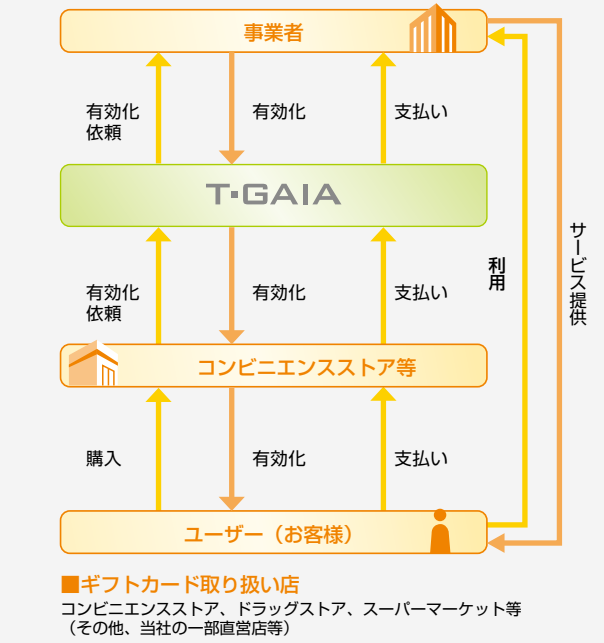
事業者

有効化依頼

有効化

支払い

T·GAIA

有効化依頼

有効化

支払い

利用

サービス提供

コンビニエンスストア等

購入

有効化

支払い

ユーザー（お客様）

■ギフトカード取り扱い店
コンビニエンスストア、ドラッグストア、スーパーマーケット等（その他、当社の一部直営店等）